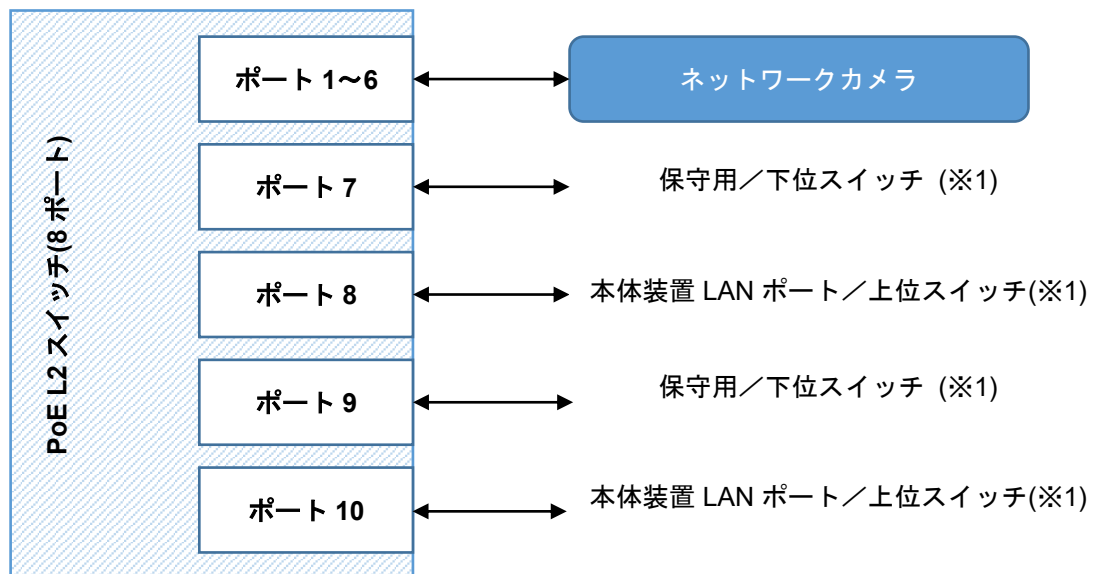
PoE L2スイッチ(8ポート)

ポート1～6

ネットワークカメラ

ポート7

保守用／下位スイッチ (※1)

ポート8

本体装置 LAN ポート／上位スイッチ(※1)

ポート9

保守用／下位スイッチ (※1)

ポート10

本体装置 LAN ポート／上位スイッチ(※1)